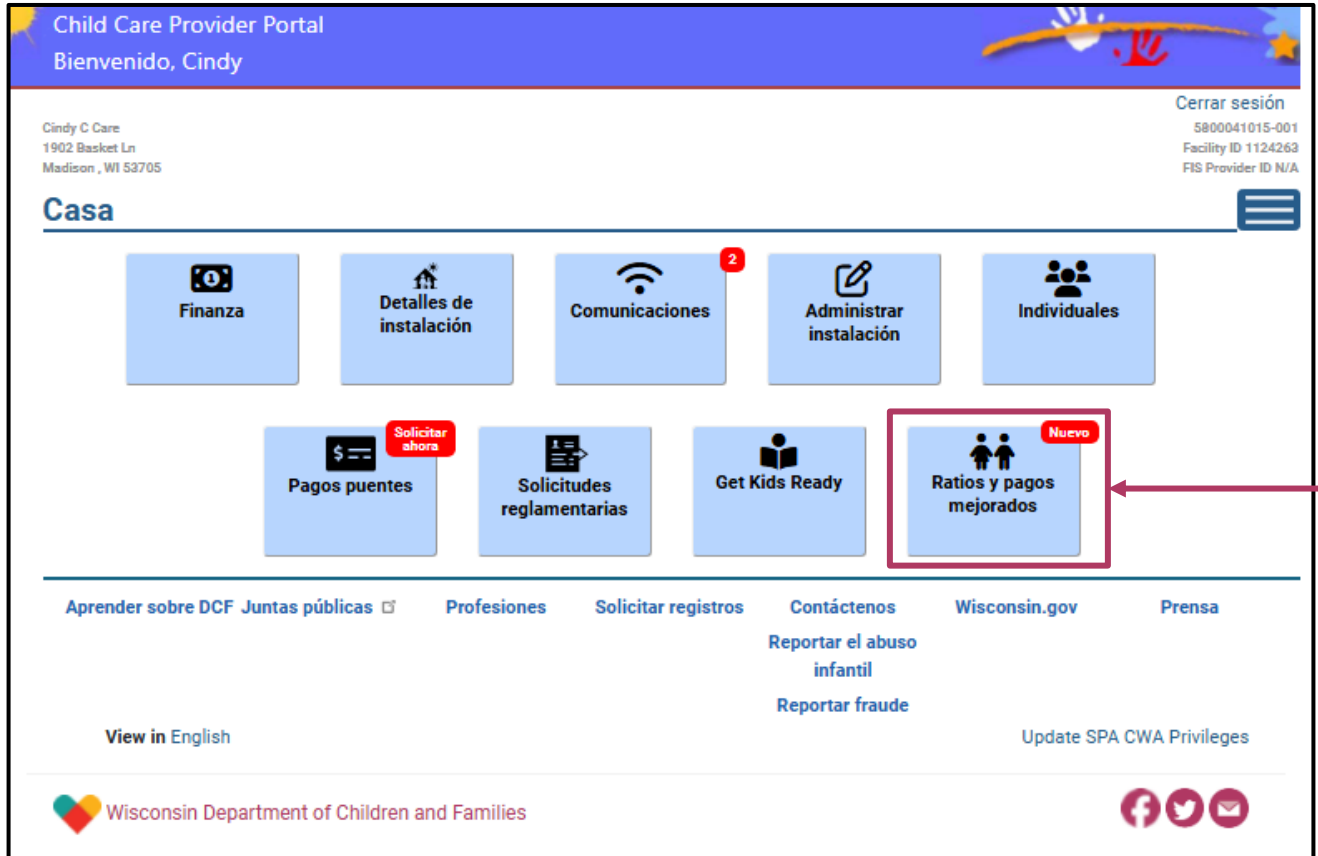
Child Care Provider Portal
Bienvenido, Cindy

Cerrar sesión

Cindy C Care
1902 Basket Ln
Madison , WI 53705

5800041015-001
Facility ID 1124263
FIS Provider ID N/A

Casa

Finanza

Detalles de instalación

2
Comunicaciones

Administrar instalación

Individuales

Solicitar ahora
Pagos puentes

Solicitudes reglamentarias

Get Kids Ready

Nuevo
Ratios y pagos mejorados

Aprender sobre DCF
Juntas públicas
Profesiones
Solicitar registros
Contáctenos
Reportar el abuso infantil
Reportar fraude
Wisconsin.gov
Prensa

View in English

Update SPA CWA Privileges

Wisconsin Department of Children and Families